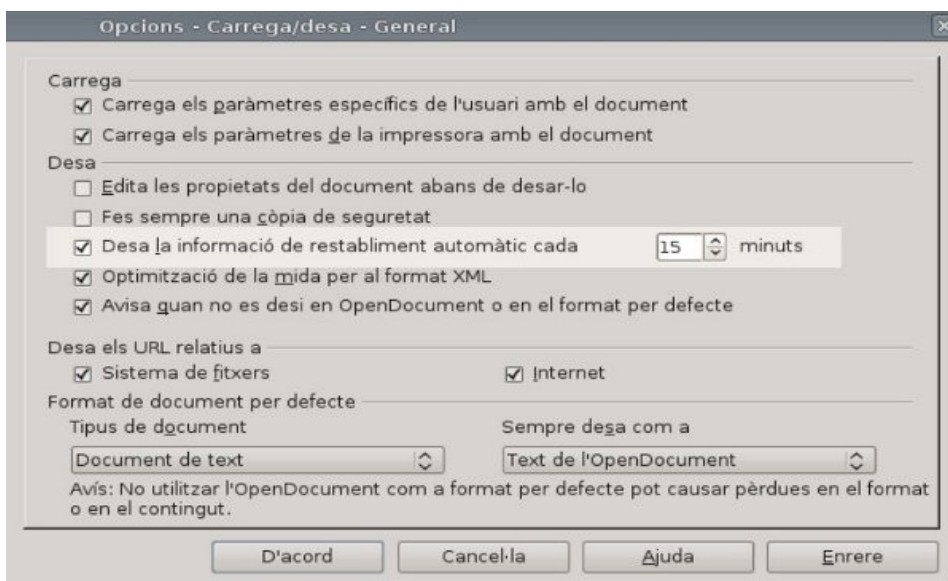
Opcions - Carrega/desa - General

Carrega
☑ Carrega els paràmetres específics de l'usuari amb el document
☑ Carrega els paràmetres de la impressora amb el document

Desa
☐ Edita les propietats del document abans de desar-lo
☐ Fes sempre una còpia de seguretat
☑ Desa la informació de restabliment automàtic cada 15 minuts
☑ Optimització de la mida per al format XML
☑ Avisa quan no es desi en OpenDocument o en el format per defecte

Desa els URL relatius a
☑ Sistema de fitxers
☑ Internet

Format de document per defecte
Tipus de document
Document de text
Sempre desa com a
Text de l'OpenDocument
Avís: No utilitzar l'OpenDocument com a format per defecte pot causar pèrdues en el format o en el contingut.

D'acord
Cancel·la
Ajuda
Enrere